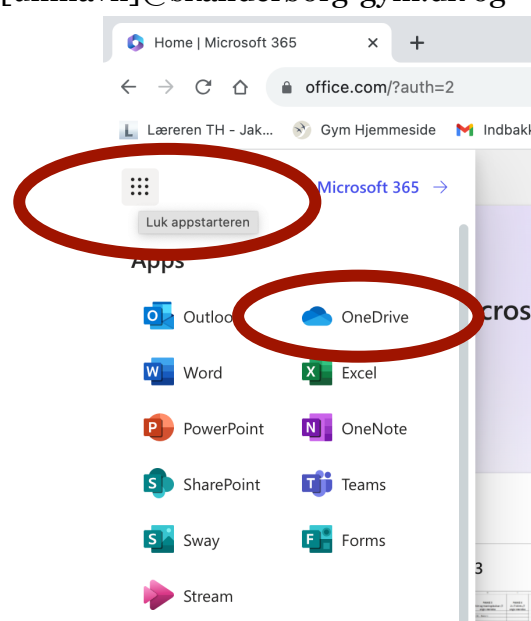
[initnavn]@skanderborg-gym.dk og

Home | Microsoft 365 × +

office.com/?auth=2

Læreren TH - Jak... Gym Hjemmeside Indbakk

Microsoft 365 →

Luk appstarteren

Apps

Outloo

OneDrive

cros

Word

Excel

PowerPoint

OneNote

SharePoint

Teams

Sway

Forms

Stream

3